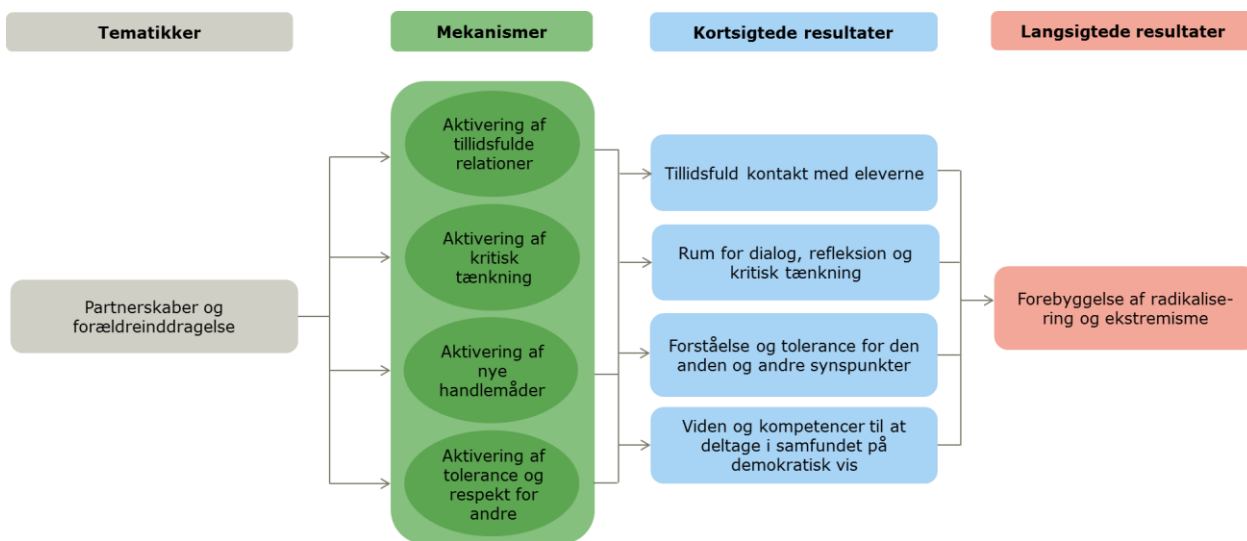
Tematikker

Mekanismer

Kortsigtede resultater

Langsigtede resultater

Partnerskaber og forældreinddragelse

Aktivering af tillidsfulde relationer

Aktivering af kritisk tænkning

Aktivering af nye handlemåder

Aktivering af tolerance og respekt for andre

Tillidsfuld kontakt med eleverne

Rum for dialog, refleksion og kritisk tænkning

Forståelse og tolerance for den anden og andre synspunkter

Viden og kompetencer til at deltage i samfundet på demokratisk vis

Forebyggelse af radikalisering og ekstremisme